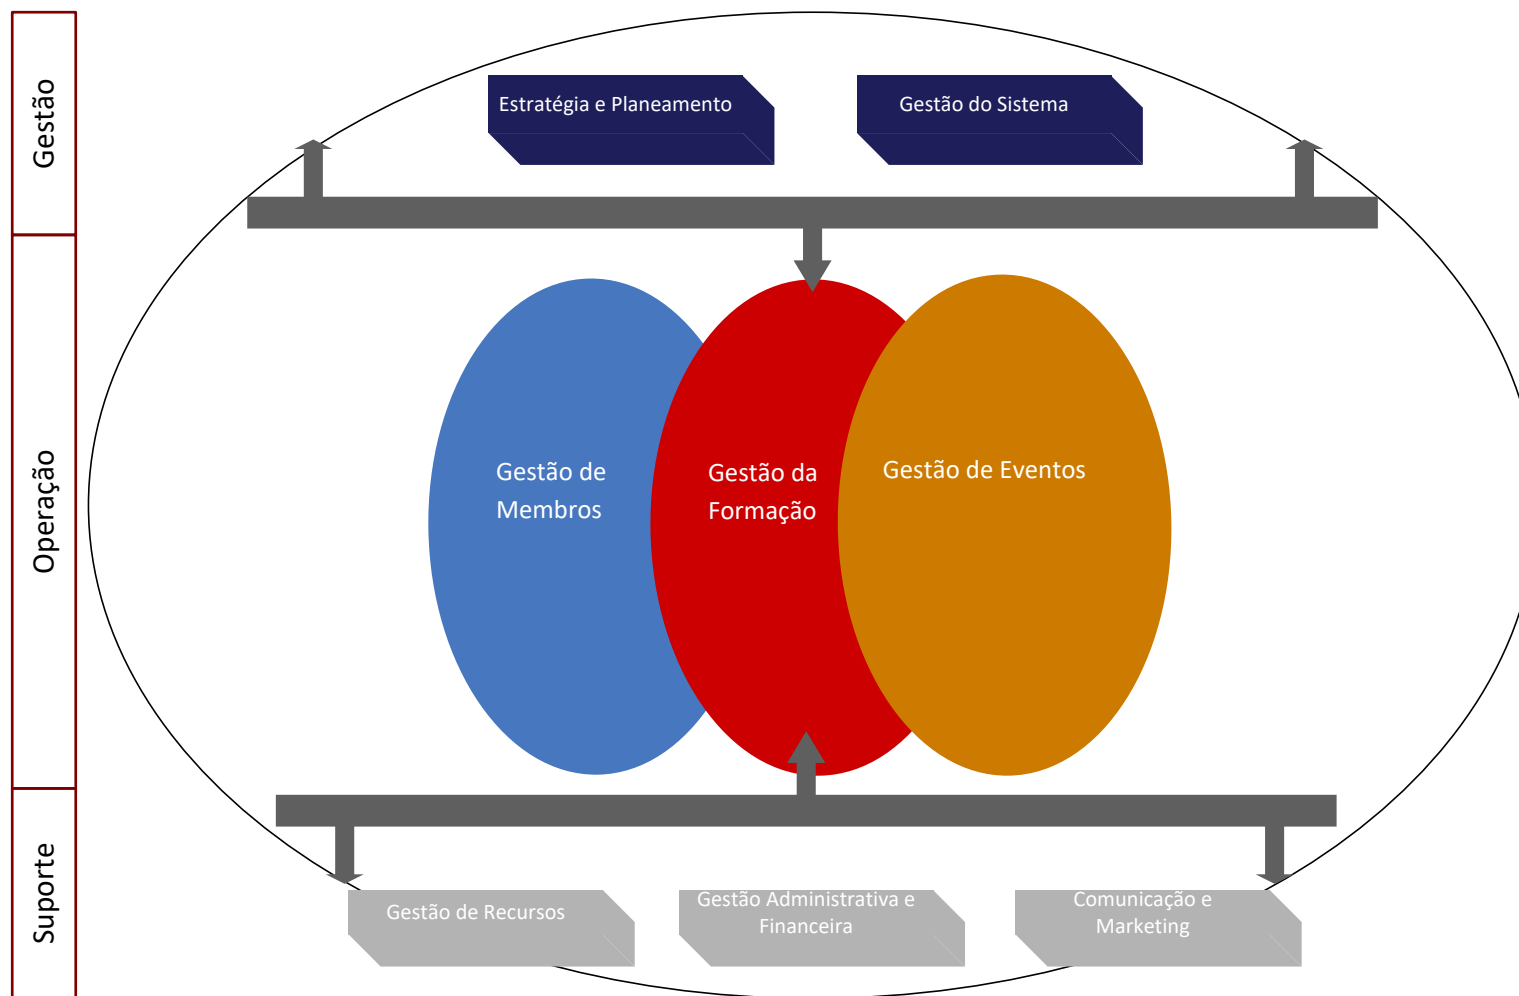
Gestão

Operação

Suporte

Estratégia e Planeamento

Gestão do Sistema

Gestão de Membros

Gestão da Formação

Gestão de Eventos

Gestão de Recursos

Gestão Administrativa e Financeira

Comunicação e Marketing